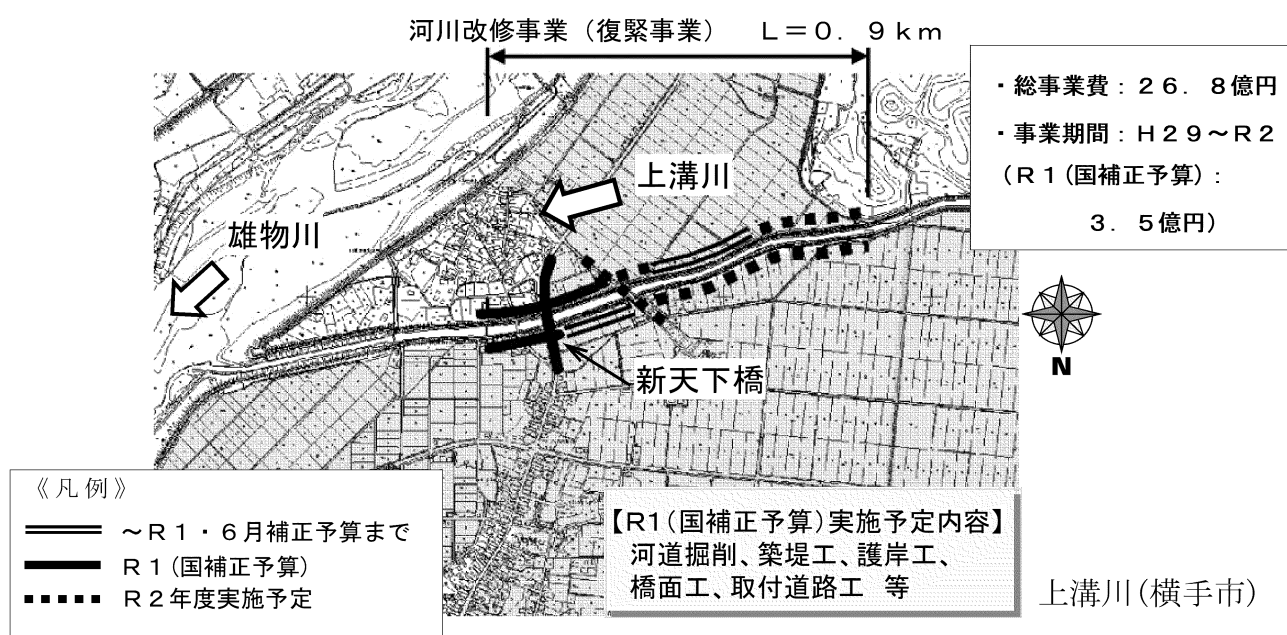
河川改修事業（復緊事業）　L＝０．９km

・総事業費：２６．８億円
・事業期間：Ｈ２９～Ｒ２
（Ｒ１(国補正予算)：
３．５億円）

上溝川

雄物川

N

新天下橋

《凡例》
～Ｒ１・６月補正予算まで
Ｒ１(国補正予算)
Ｒ２年度実施予定

【R1(国補正予算)実施予定内容】
河道掘削、築堤工、護岸工、
橋面工、取付道路工　等

上溝川(横手市)